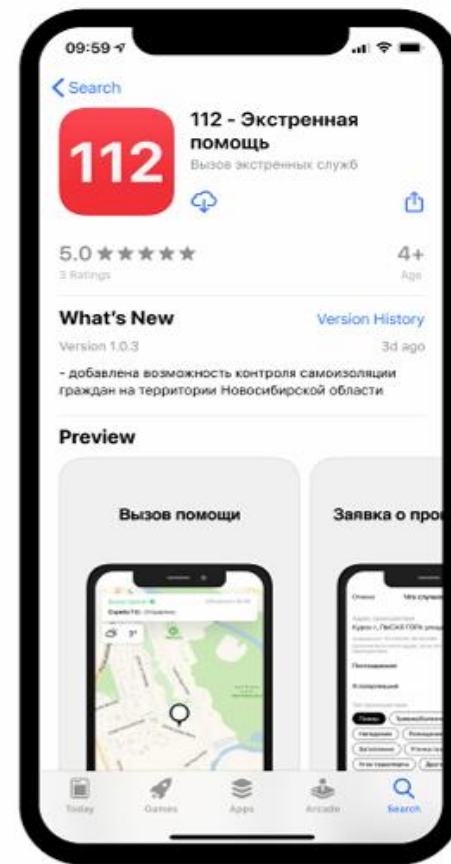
09:59

Search

112

112 - Экстренная помощь

Вызов экстренных служб

5.0 ★★★★★

3 Ratings

4+

Age

What's New

Version History

Version 1.0.3

3d ago

- добавлена возможность контроля самоизоляции граждан на территории Новосибирской области

Preview

Вызов помощи

Заявка о про

Today

Games

Apps

Arcade

Search